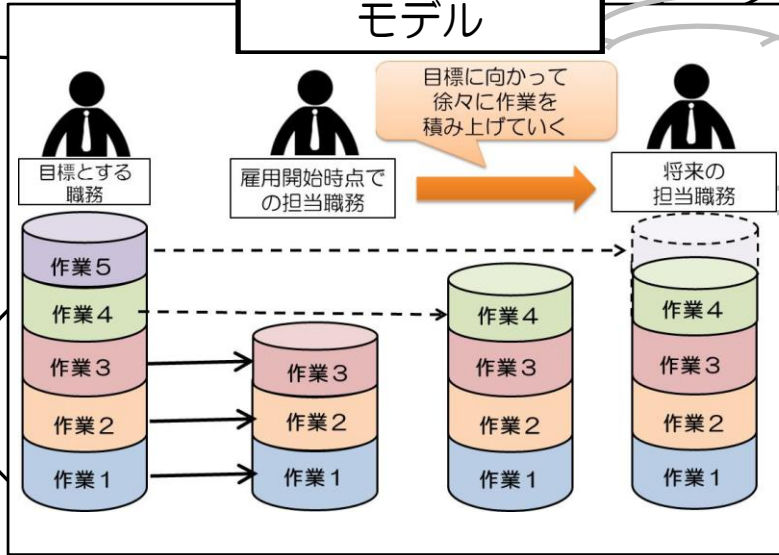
モデル

目標に向かって徐々に作業を積み上げていく

目標とする職務

雇用開始時点での担当職務

将来の担当職務

作業5
作業4
作業3
作業2
作業1

作業3
作業2
作業1

作業4
作業3
作業2
作業1

作業4
作業3
作業2
作業1